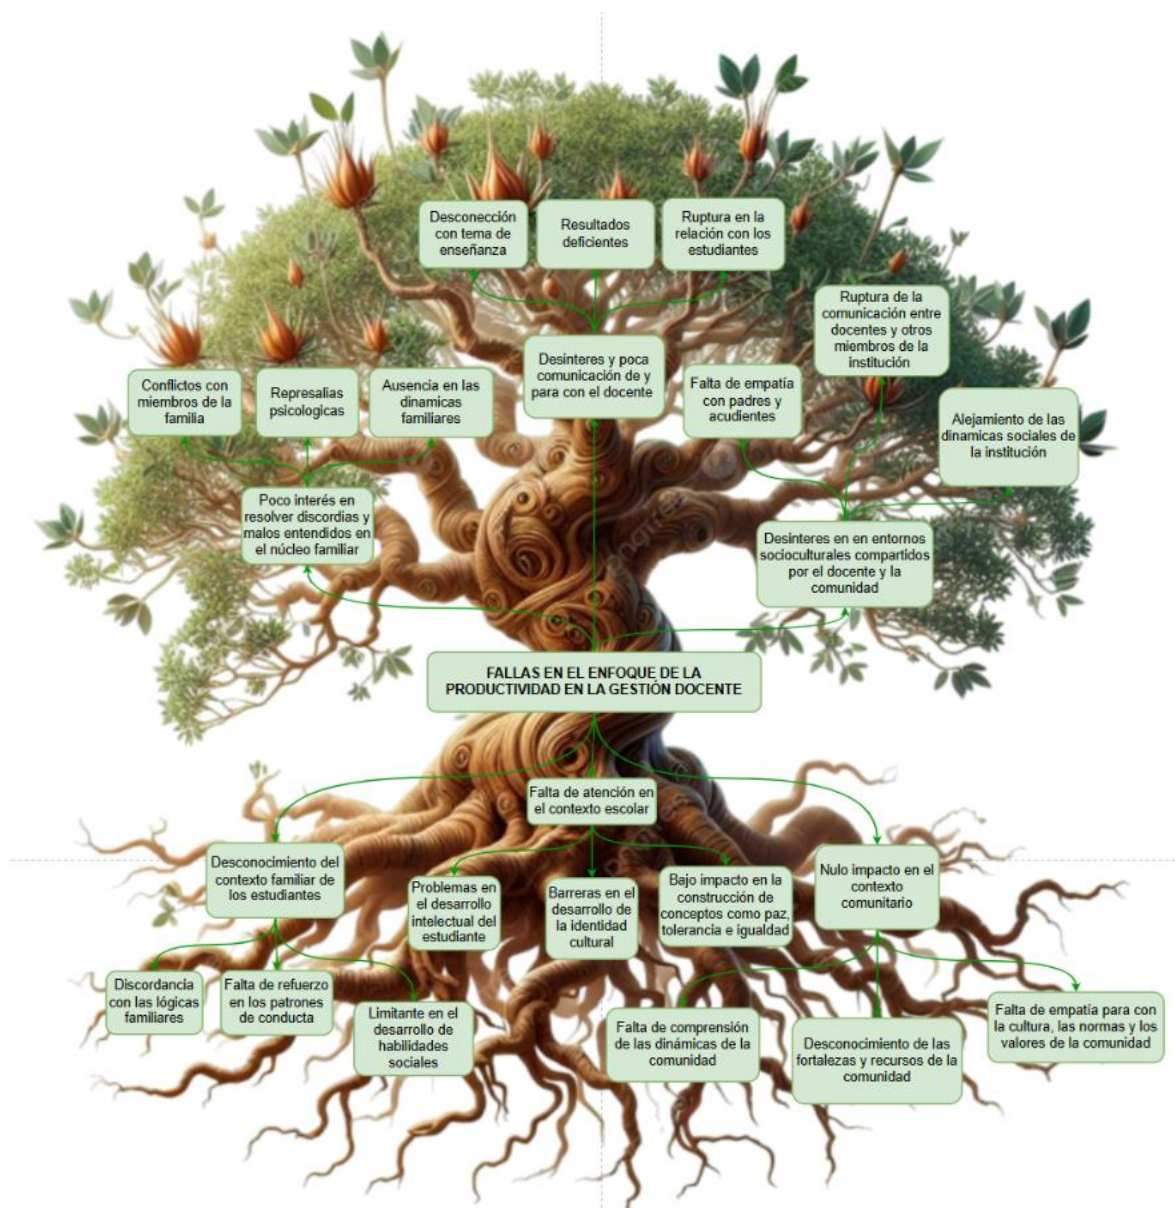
Desconección con tema de enseñanza

Resultados deficientes

Ruptura en la relación con los estudiantes

Ruptura de la comunicación entre docentes y otros miembros de la institución

Desinteres y poca comunicación de y para con el docente

Falta de empatía con padres y acudientes

Alejamiento de las dinamicas sociales de la institución

Conflictos con miembros de la familia

Represalias psicologicas

Ausencia en las dinamicas familiares

Poco interés en resolver discordias y malos entendidos en el núcleo familiar

Desinteres en en entornos socioculturales compartidos por el docente y la comunidad

FALLAS EN EL ENFOQUE DE LA PRODUCTIVIDAD EN LA GESTIÓN DOCENTE

Falta de atención en el contexto escolar

Desconocimiento del contexto familiar de los estudiantes

Problemas en el desarrollo intelectual del estudiante

Barreras en el desarrollo de la identidad cultural

Bajo impacto en la construcción de conceptos como paz, tolerancia e igualdad

Nulo impacto en el contexto comunitario

Discordancia con las lógicas familiares

Falta de refuerzo en los patrones de conducta

Limitante en el desarrollo de habilidades sociales

Falta de comprensión de las dinámicas de la comunidad

Desconocimiento de las fortalezas y recursos de la comunidad

Falta de empatía para con la cultura, las normas y los valores de la comunidad